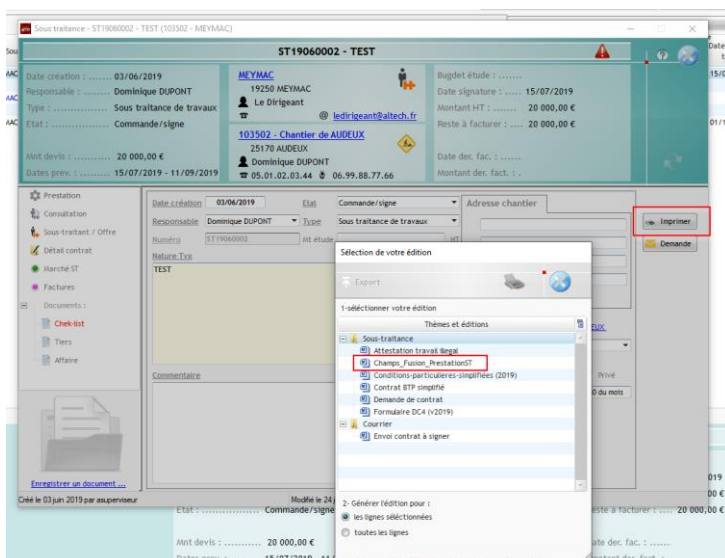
Sous traitance - ST19060002 - TEST (103502 - MEYMAC)

ST19060002 - TEST

Date création : ........ 03/06/2019
Responsable : ........ Dominique DUPONT
Type : ................ Sous traitance de travaux
Etat : ................ Commande/signe

Mnt devis : ........... 20 000,00 €
Dates prev. : ......... 15/07/2019 - 11/09/2019

MEYMAC
19250 MEYMAC
Le Dirigeant
@ ledirigeant@altech.fr

103502 - Chantier de AUDEUX
25170 AUDEUX
Dominique DUPONT
05.01.02.03.44 06.99.88.77.66

Budget étude : .......
Date signature : ..... 15/07/2019
Montant HT : ........ 20 000,00 €
Reste à facturer : .... 20 000,00 €

Date der. fac. : ......
Montant der. fact. : .

Prestation
Consultation
Sous-traitant / Offre
Détail contrat
Marché ST
Factures
Documents :
Chek-list
Tiers
Affaire

Date création 03/06/2019
Etat Commande/signe
Responsable Dominique DUPONT
Type Sous traitance de travaux
Numéro ST19060002
Mt étude
Nature Trx
TEST
Commentaire

Adresse chantier

Imprimer
Demande

Sélection de votre édition
Export
1-sélectionner votre édition
Thèmes et éditions
Sous-traitance
Attestation travail illegal
Champs_Fusion_PrestationST
Conditions-particulieres-simplifiees (2019)
Contrat BTP simplifié
Demande de contrat
Formulaire DC4 (v2019)
Courrier
Envoi contrat à signer

2- Générer l'édition pour :
les lignes sélectionnées
toutes les lignes

Privé
0 du mois

Enregistrer un document ...
Créé le 03 juin 2019 par asuperviseur
Modifié le 24

Etat : ................ Commande/signe
Mnt devis : ........... 20 000,00 €
Reste à facturer : .... 20 000,00 €
Date der. fac. : ......